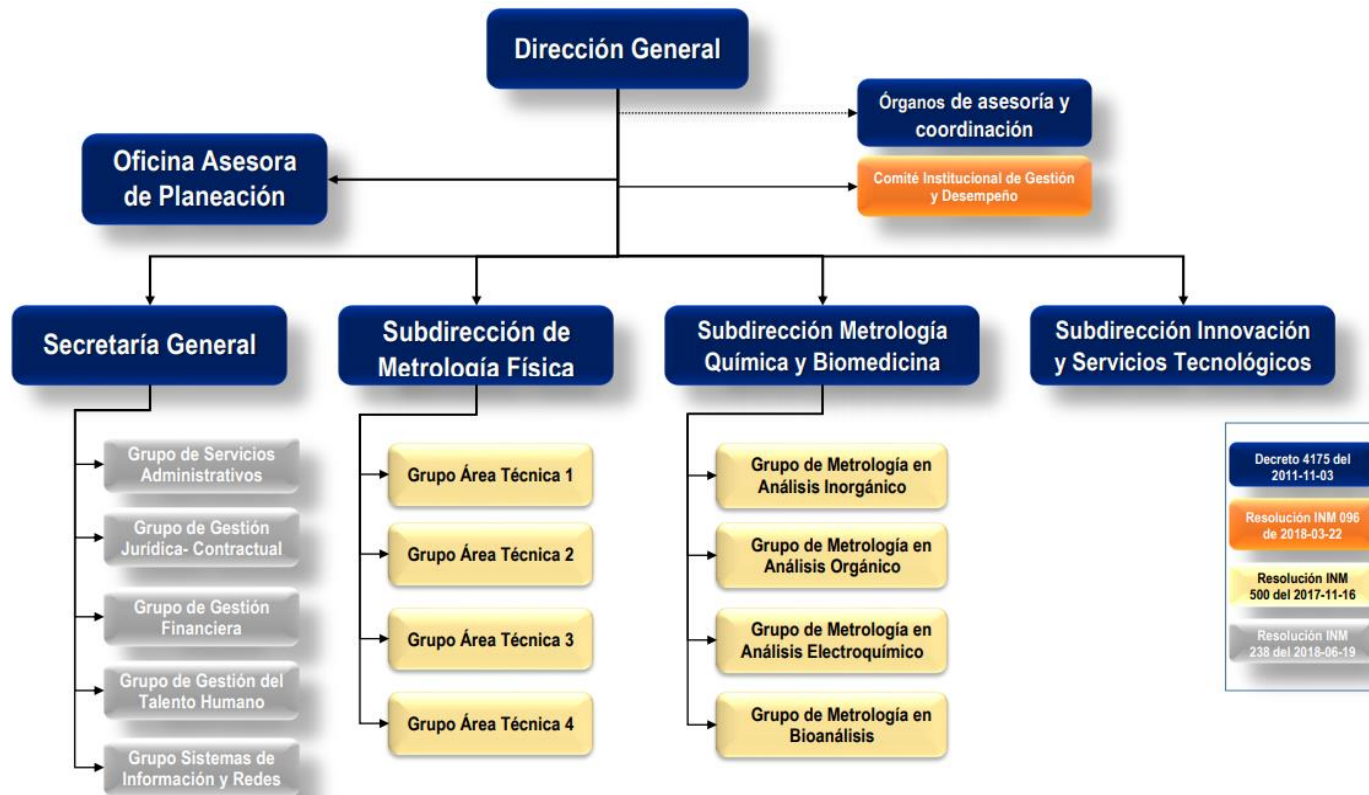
Dirección General

Órganos de asesoría y coordinación

Oficina Asesora de Planeación

Comité Institucional de Gestión y Desempeño

Secretaría General

Subdirección de Metrología Física

Subdirección Metrología Química y Biomedicina

Subdirección Innovación y Servicios Tecnológicos

Grupo de Servicios Administrativos

Grupo de Gestión Jurídica- Contractual

Grupo de Gestión Financiera

Grupo de Gestión del Talento Humano

Grupo Sistemas de Información y Redes

Grupo Área Técnica 1

Grupo Área Técnica 2

Grupo Área Técnica 3

Grupo Área Técnica 4

Grupo de Metrología en Análisis Inorgánico

Grupo de Metrología en Análisis Orgánico

Grupo de Metrología en Análisis Electroquímico

Grupo de Metrología en Bioanálisis

Decreto 4175 del 2011-11-03

Resolución INM 096 de 2018-03-22

Resolución INM 500 del 2017-11-16

Resolución INM 238 del 2018-06-19